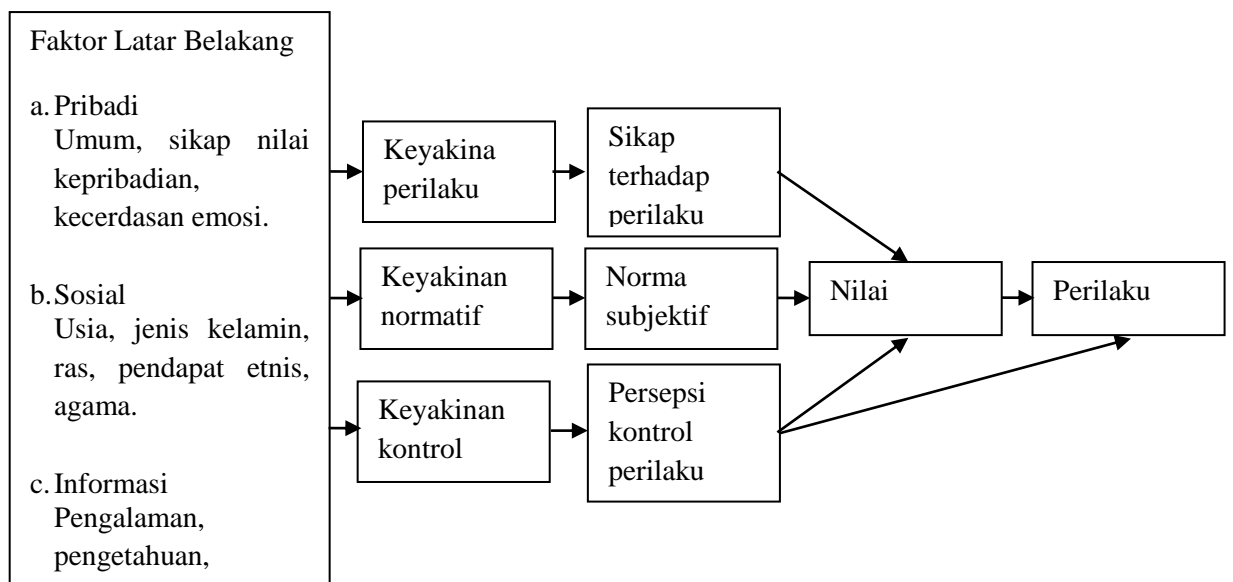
Faktor Latar Belakang

a. Pribadi
Umum, sikap nilai kepribadian, kecerdasan emosi.

b. Sosial
Usia, jenis kelamin, ras, pendapat etnis, agama.

c. Informasi
Pengalaman, pengetahuan,

Keyakina perilaku

Sikap terhadap perilaku

Keyakinan normatif

Norma subjektif

Keyakinan kontrol

Persepsi kontrol perilaku

Nilai

Perilaku